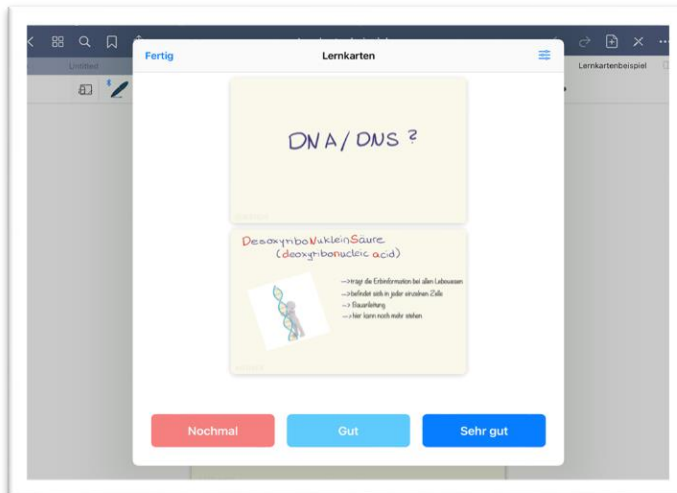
Untitled

Lernkartenbeispiel

Fertig

Lernkarten

DNA / DNS ?

DesoxyriboNukleinSäure
(deoxyribonucleic acid)

--> trägt die Erbinformation bei allen Lebewesen
--> befindet sich in jeder einzelnen Zelle
--> Bauanleitung
--> hier kann noch mehr stehen

Nochmal

Gut

Sehr gut